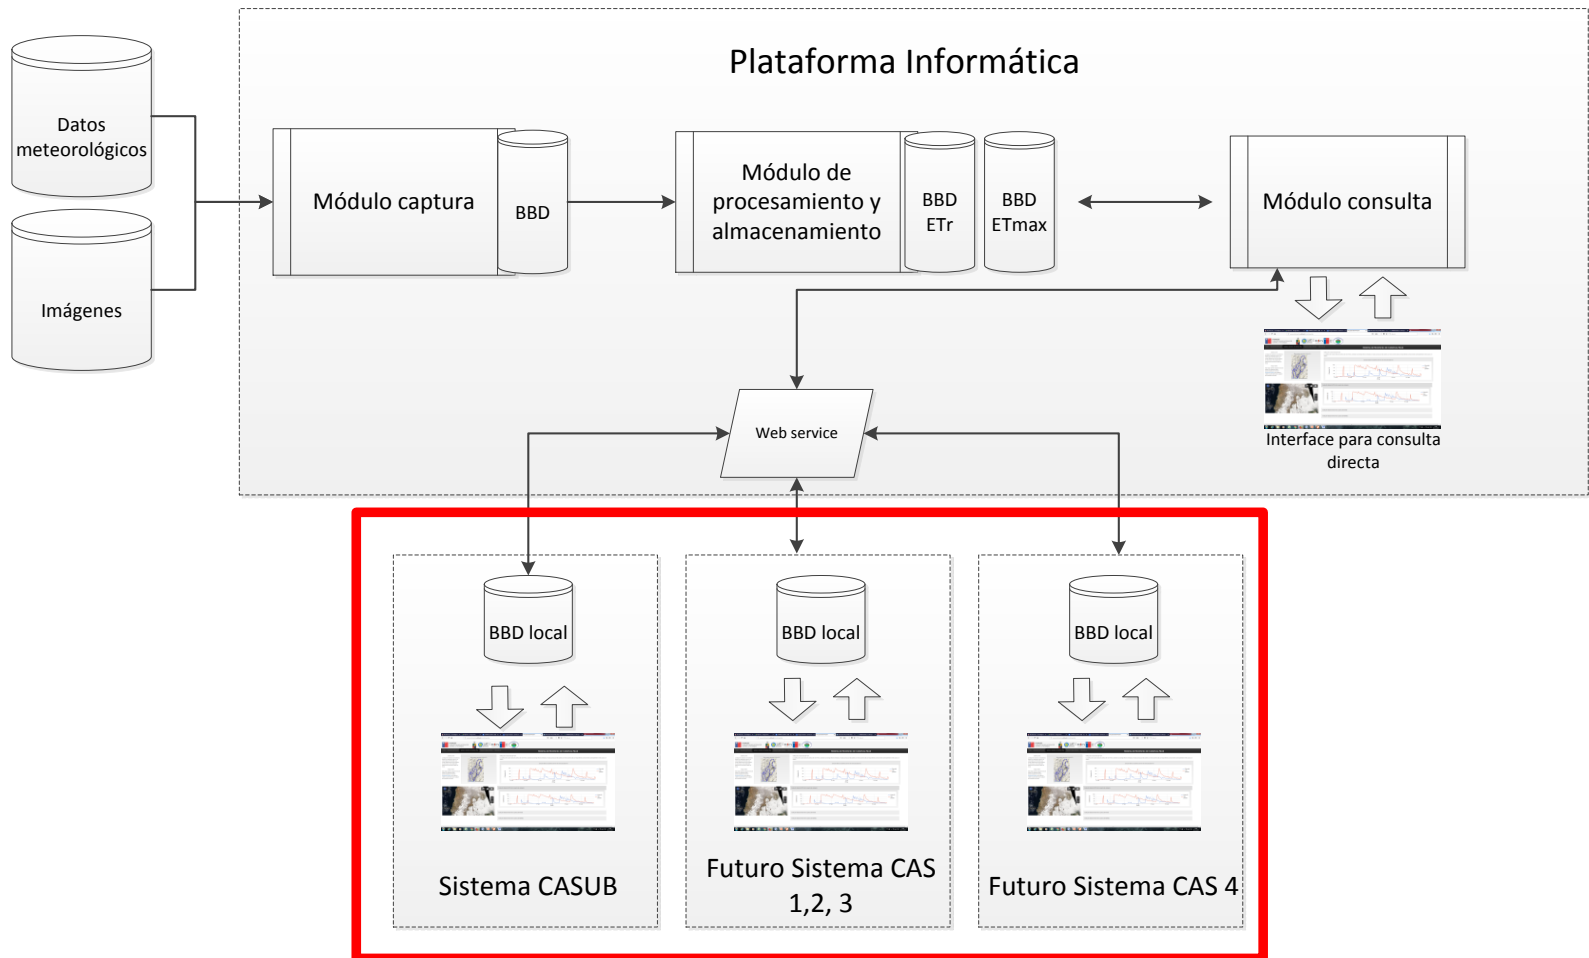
Plataforma Informática

Datos meteorológicos

Imágenes

Módulo captura

BBD

Módulo de procesamiento y almacenamiento

BBD ETr

BBD ETmax

Módulo consulta

Interface para consulta directa

Web service

BBD local

Sistema CASUB

BBD local

Futuro Sistema CAS 1,2, 3

BBD local

Futuro Sistema CAS 4